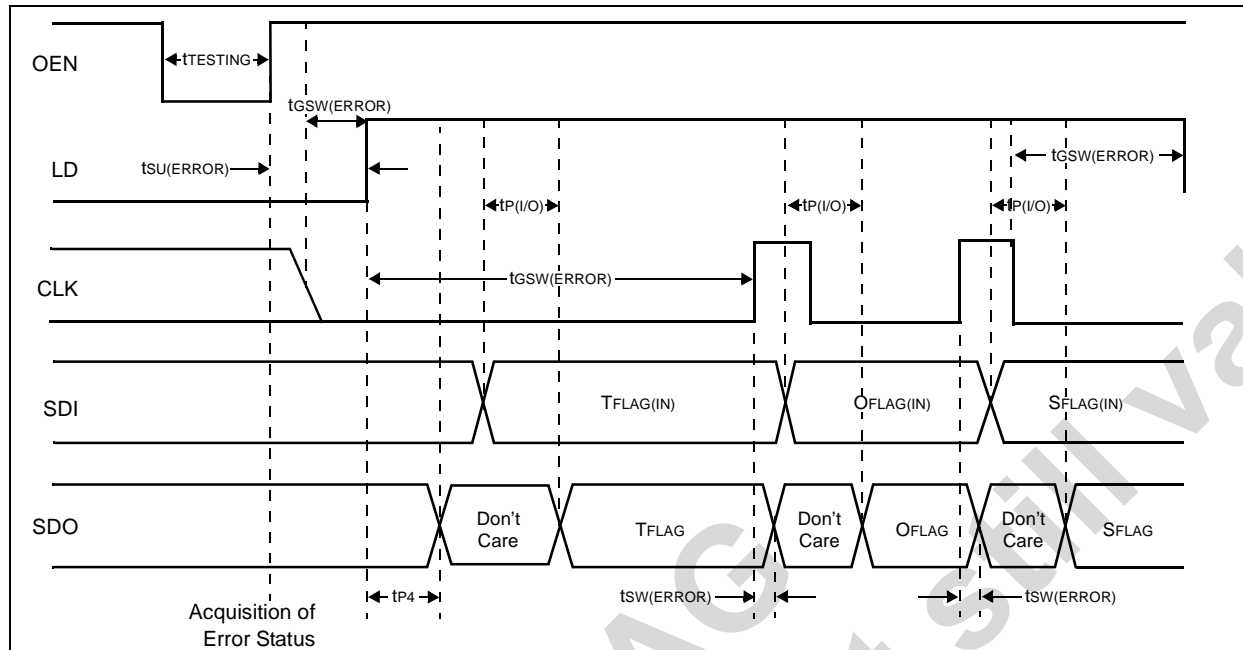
OEN
tTESTING
tGSW(ERROR)
LD
tSU(ERROR)
tGSW(ERROR)
tP(I/O)
tP(I/O)
tP(I/O)
CLK
tGSW(ERROR)
SDI
TFLAG(IN)
OFLAG(IN)
SFLAG(IN)
SDO
Don't Care
TFLAG
Don't Care
OFLAG
Don't Care
SFLAG
tP4
tSW(ERROR)
tSW(ERROR)
Acquisition of Error Status